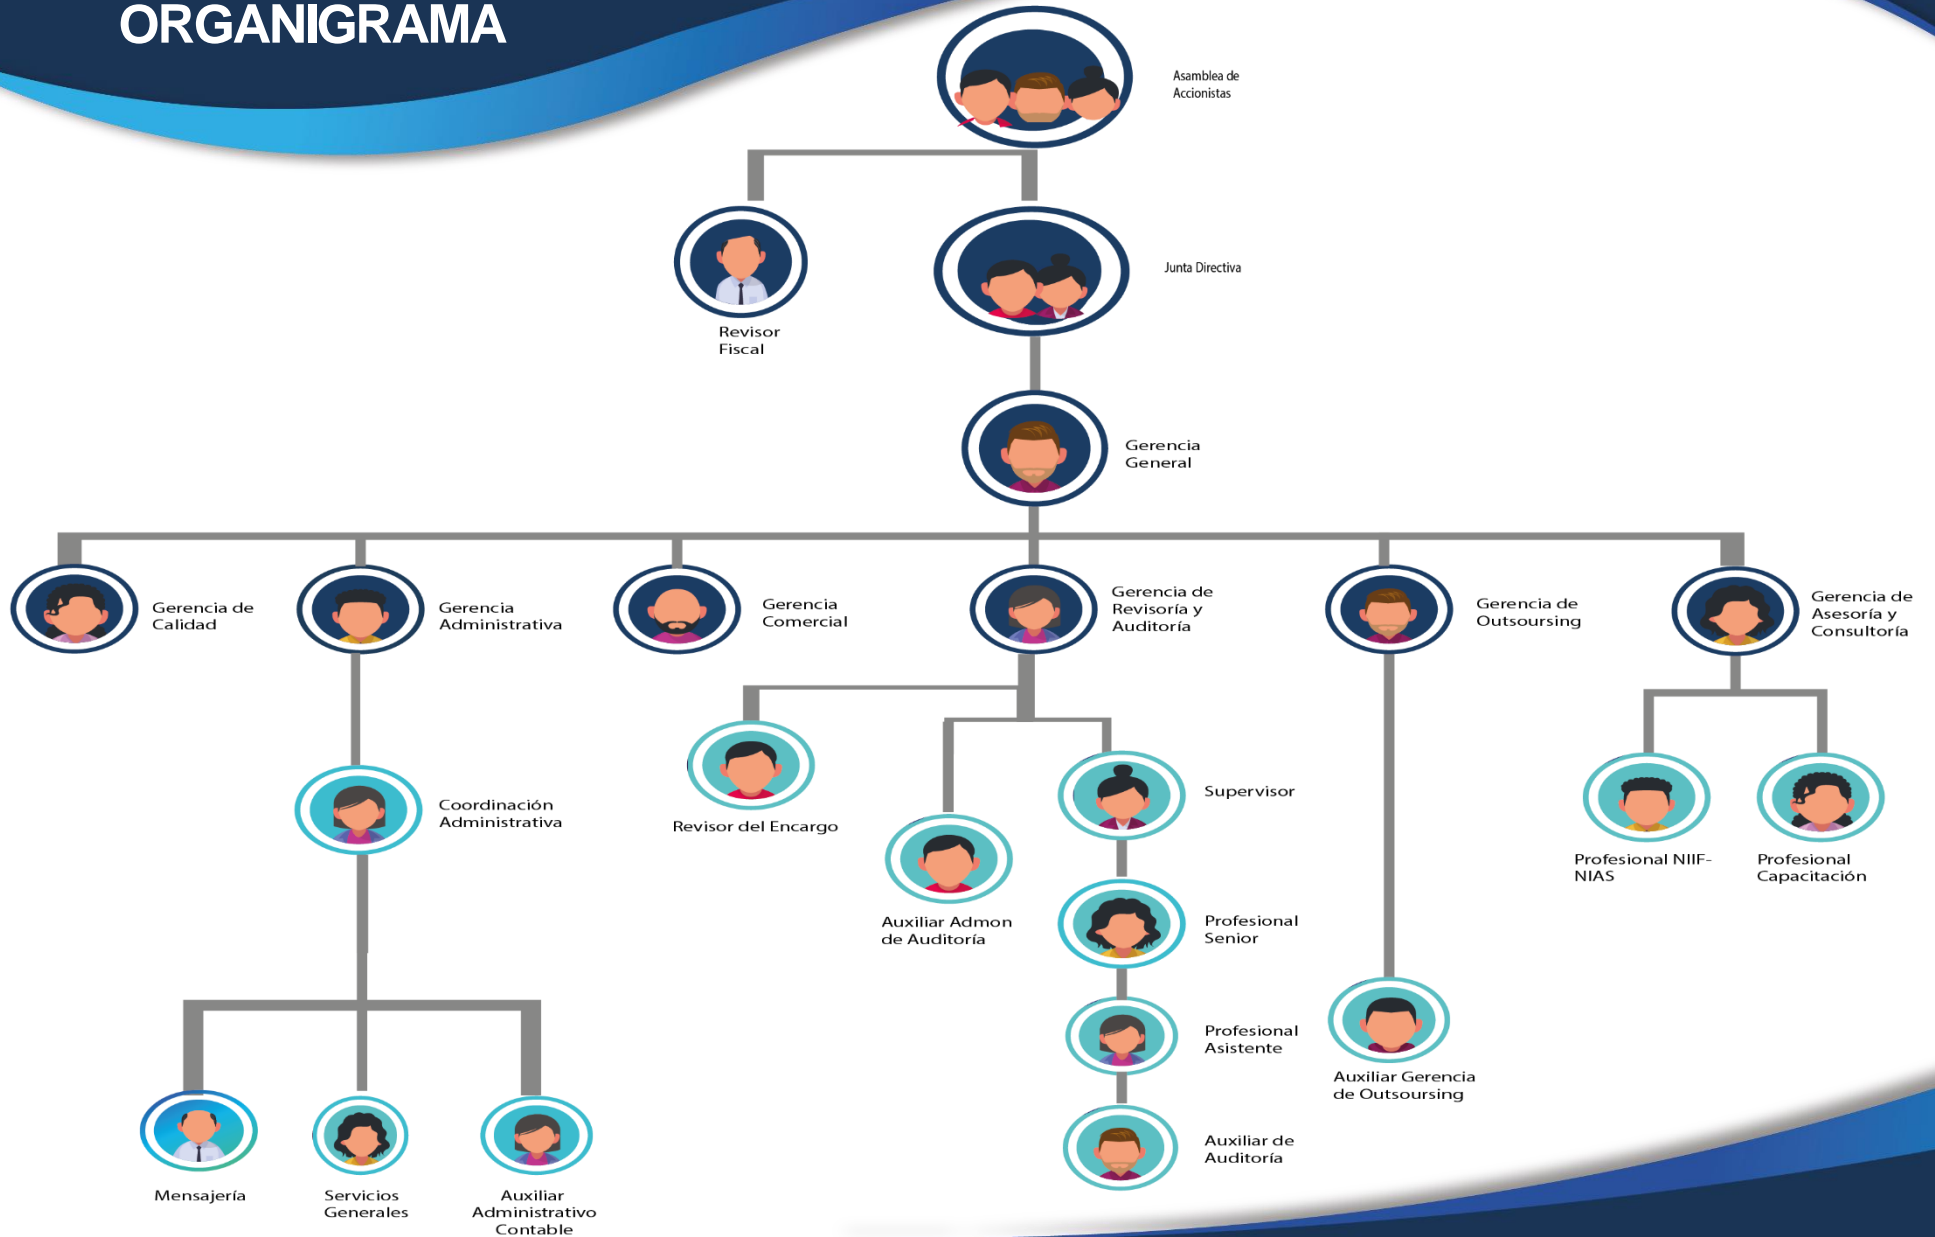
ORGANIGRAMA

Asamblea de Accionistas

Revisor Fiscal

Junta Directiva

Gerencia General

Gerencia de Calidad

Gerencia Administrativa

Gerencia Comercial

Gerencia de Revisoría y Auditoría

Gerencia de Outsoursing

Gerencia de Asesoría y Consultoría

Coordinación Administrativa

Revisor del Encargo

Supervisor

Auxiliar Admon de Auditoría

Profesional Senior

Profesional Asistente

Auxiliar de Auditoría

Auxiliar Gerencia de Outsoursing

Profesional NIIF-NIAS

Profesional Capacitación

Mensajería

Servicios Generales

Auxiliar Administrativo Contable